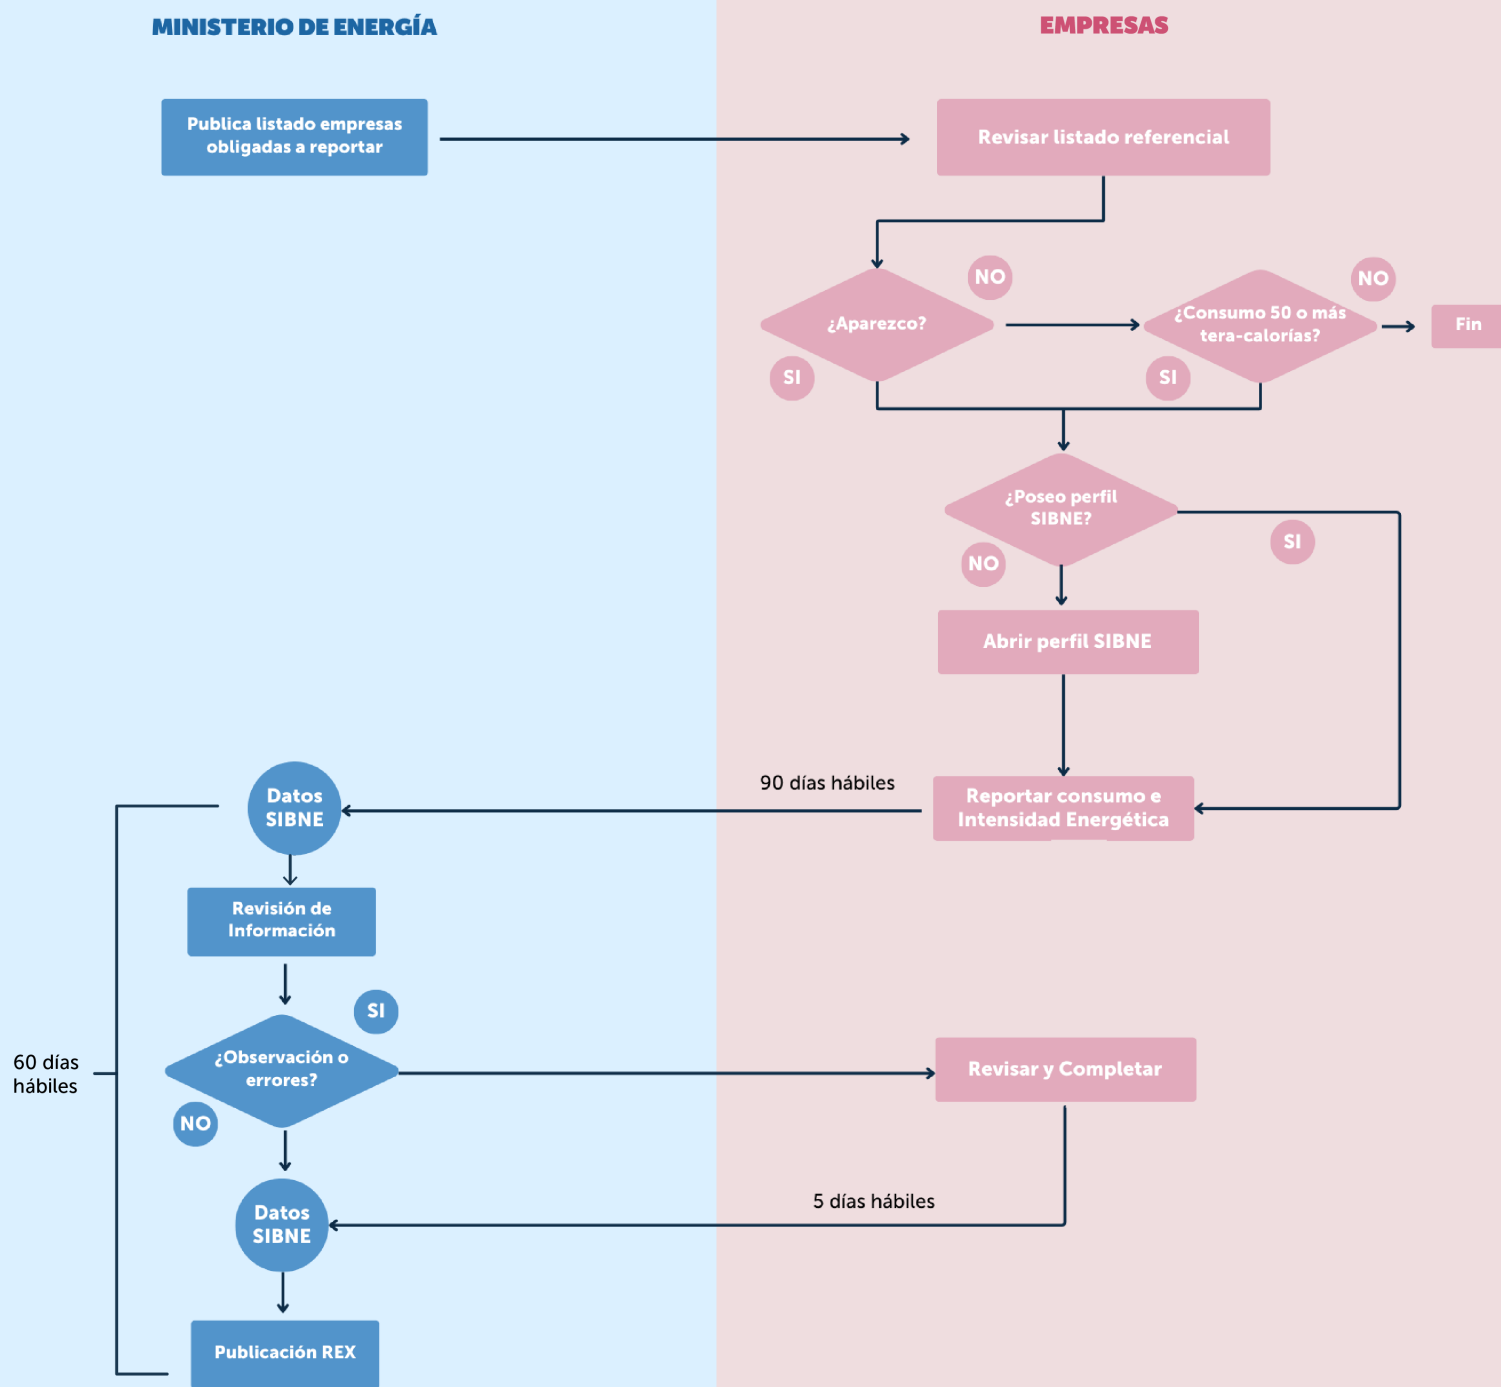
MINISTERIO DE ENERGÍA

EMPRESAS

Publica listado empresas obligadas a reportar

Revisar listado referencial

¿Aparezco?

NO

SI

¿Consumo 50 o más tera-calorías?

NO

Fin

SI

¿Poseo perfil SIBNE?

SI

NO

Abrir perfil SIBNE

90 días hábiles

Reportar consumo e Intensidad Energética

Datos SIBNE

Revisión de Información

SI

¿Observación o errores?

Revisar y Completar

NO

60 días hábiles

5 días hábiles

Datos SIBNE

Publicación REX